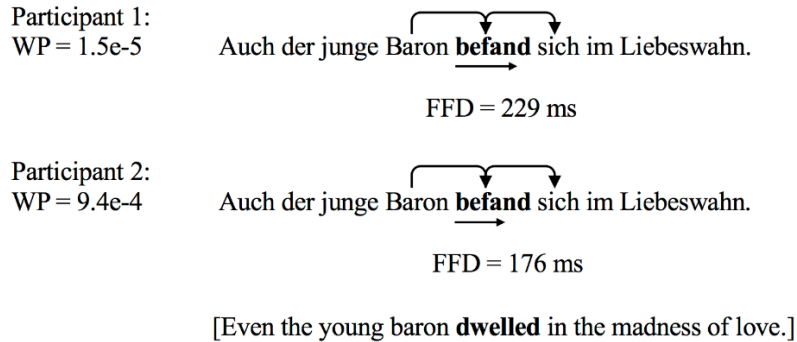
Participant 1:
WP = 1.5e-5

Auch der junge Baron **befand** sich im Liebeswahn.

FFD = 229 ms

Participant 2:
WP = 9.4e-4

Auch der junge Baron **befand** sich im Liebeswahn.

FFD = 176 ms

[Even the young baron **dwelled** in the madness of love.]